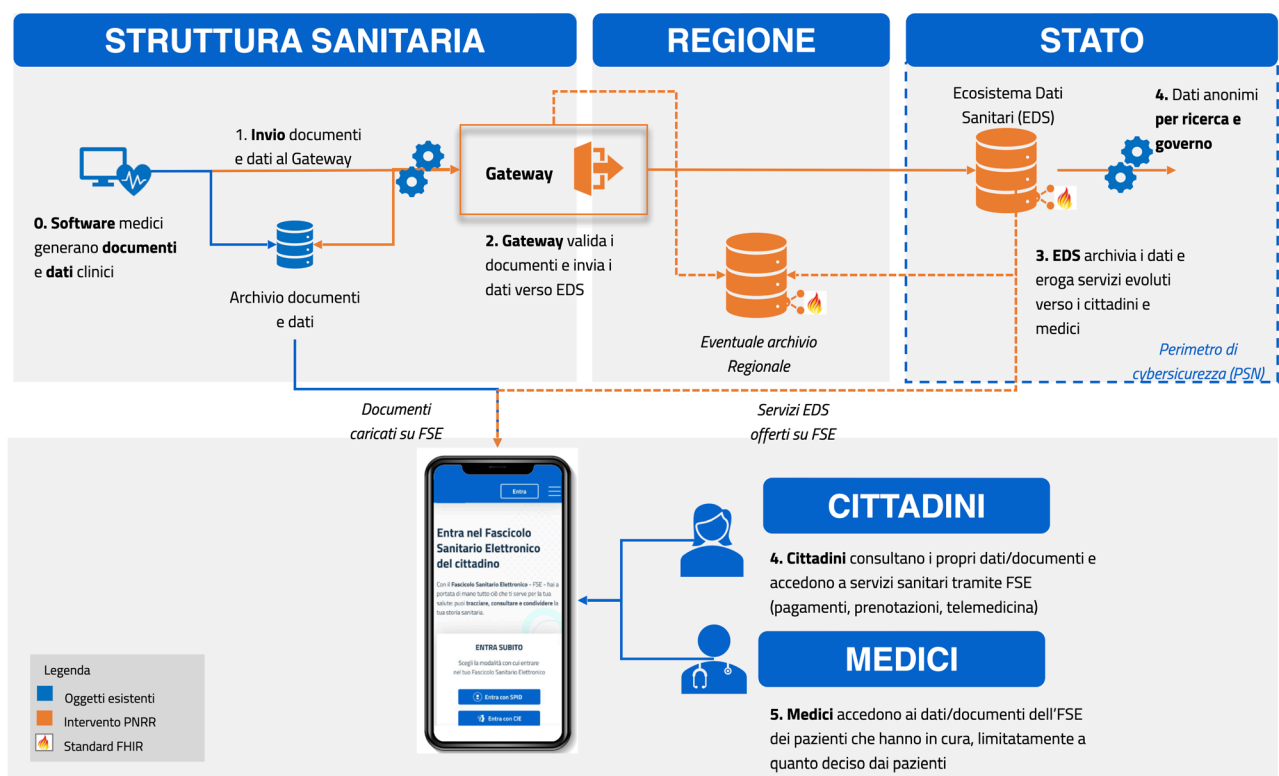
STRUTTURA SANITARIA

REGIONE

STATO

0. Software medici generano documenti e dati clinici

1. Invio documenti e dati al Gateway

Gateway

2. Gateway valida i documenti e invia i dati verso EDS

Archivio documenti e dati

Eventuale archivio Regionale

Ecosistema Dati Sanitari (EDS)

4. Dati anonimi per ricerca e governo

3. EDS archivia i dati e eroga servizi evoluti verso i cittadini e medici

Perimetro di cybersicurezza (PSN)

Documenti caricati su FSE

Servizi EDS offerti su FSE

Entra

Entra nel Fascicolo Sanitario Elettronico del cittadino

Con il Fascicolo Sanitario Elettronico - FSE - hai a portata di mano tutto ciò che ti serve per la tua salute: puoi tracciare, consultare e condividere la tua storia sanitaria.

ENTRA SUBITO

Scegli la modalità con cui entrare nel tuo Fascicolo Sanitario Elettronico

Entra con SPID

Entra con CIE

CITTADINI

4. Cittadini consultano i propri dati/documenti e accedono a servizi sanitari tramite FSE (pagamenti, prenotazioni, telemedicina)

MEDICI

5. Medici accedono ai dati/documenti dell'FSE dei pazienti che hanno in cura, limitatamente a quanto deciso dai pazienti

Legenda
Oggetti esistenti
Intervento PNRR
Standard FHIR